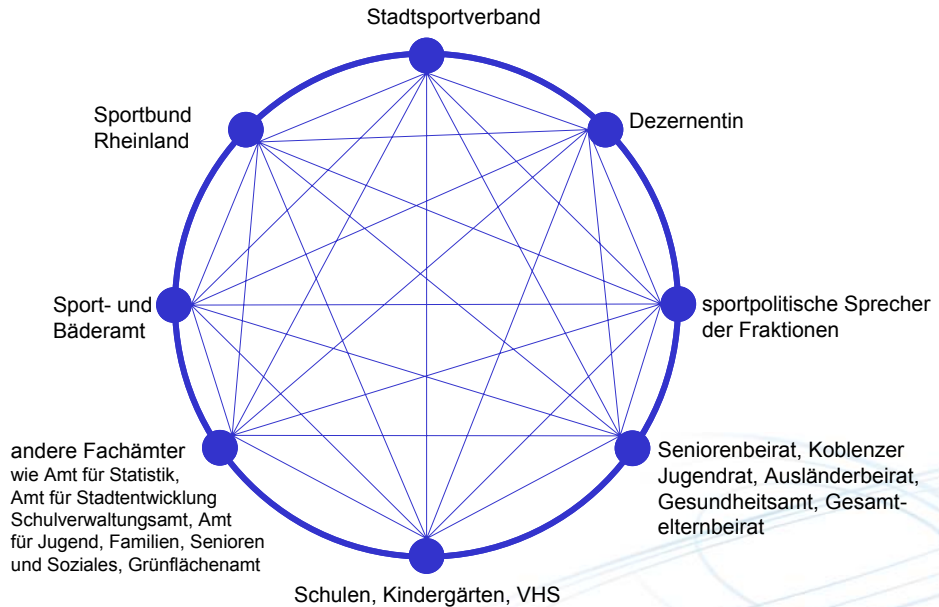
Stadtsportverband

Dezernentin

sportpolitische Sprecher der Fraktionen

Seniorenbeirat, Koblenzer Jugendrat, Ausländerbeirat, Gesundheitsamt, Gesamtelternbeirat

Schulen, Kindergärten, VHS

andere Fachämter
wie Amt für Statistik, Amt für Stadtentwicklung Schulverwaltungsamt, Amt für Jugend, Familien, Senioren und Soziales, Grünflächenamt

Sport- und Bäderamt

Sportbund Rheinland